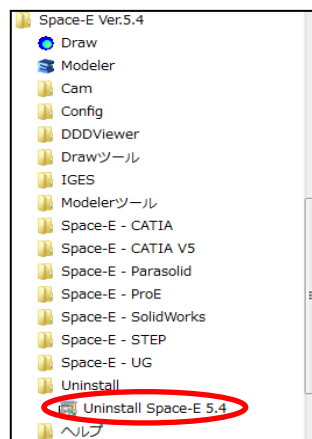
Space-E Ver.5.4
Draw
Modeler
Cam
Config
DDDViewer
Drawツール
IGES
Modelerツール
Space-E - CATIA
Space-E - CATIA V5
Space-E - Parasolid
Space-E - ProE
Space-E - SolidWorks
Space-E - STEP
Space-E - UG
Uninstall
Uninstall Space-E 5.4
ヘルプ